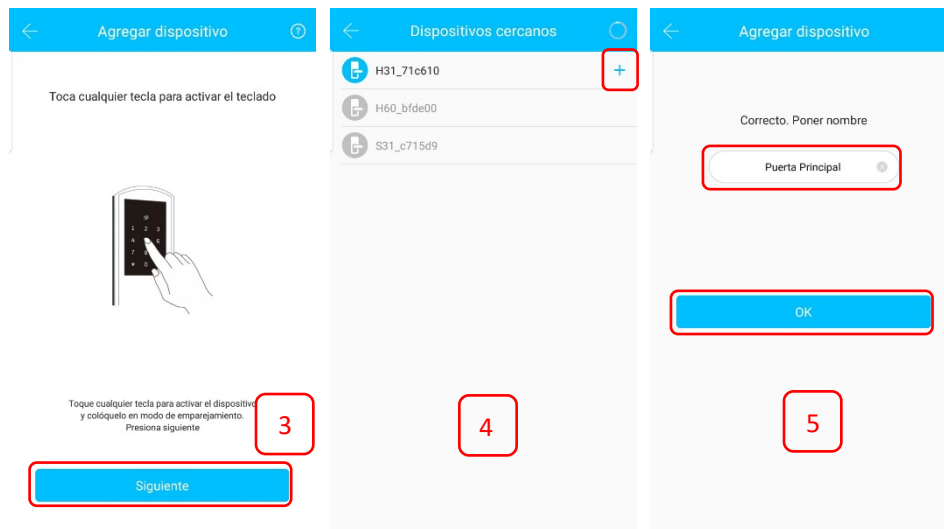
Agregar dispositivo

Toca cualquier tecla para activar el teclado

1 2 3
4 5 6
7 8 9
0

Toque cualquier tecla para activar el dispositivo y colóquelo en modo de emparejamiento. Presiona siguiente

3

Siguiente

Dispositivos cercanos

H31_71c610 +

H60_bfde00

S31_c715d9

4

Agregar dispositivo

Correcto. Poner nombre

Puerta Principal

OK

5